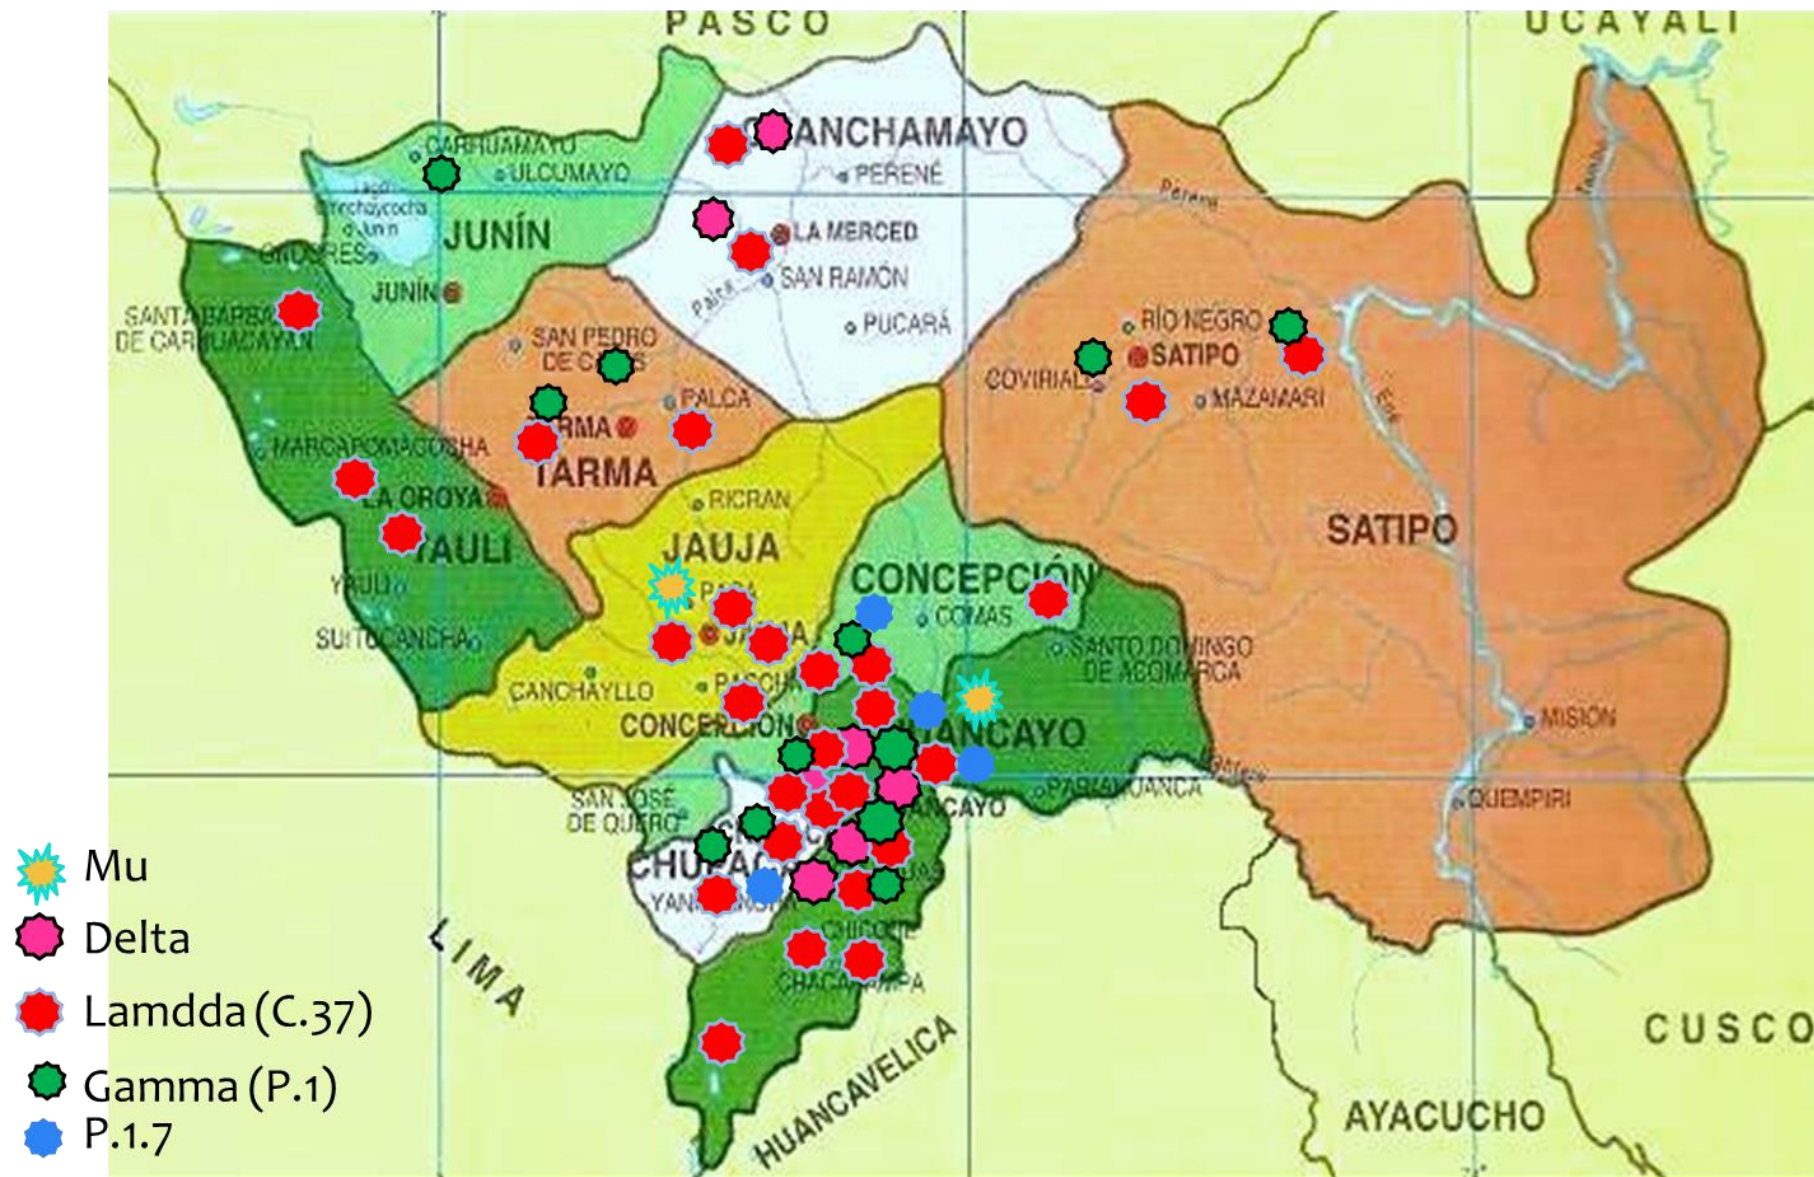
PASCO

UCAYALI

CHANCHAMAYO

PERENÉ

LA MERCED

SAN RAMÓN

PUCARÁ

CARHUAMAYO

ULCUMAYO

Lago Chinchaycocha o Junín

JUNÍN

ONDORES

JUNÍN

SANTA BARBARA DE CARHUACAYAN

SAN PEDRO DE CAJAS

PALCA

TARMA

TARMA

MARCAPOMACOCHA

LA OROYA

YAULI

YAULI

SUITUCANCHA

RICRAN

JAUJA

PACA

JAUJA

CONCEPCIÓN

COMAS

SANTO DOMINGO DE ACOMARCA

CANCHAYLLO

PACCHA

CONCEPCIÓN

HUANCAYO

PARIAHUANCA

HUANCAYO

SAN JOSÉ DE QUERO

CHUPACA

YANACANCHA

CHICCHE

CHACAPAMPA

RÍO NEGRO

SATIPO

COVIRIALI

MAZAMARI

Perené

Ene

SATIPO

MISIÓN

QUEMPIRI

Tambo

Palca

LIMA

HUANCAVELICA

AYACUCHO

CUSCO

Mu

Delta

Lamdda (C.37)

Gamma (P.1)

P.1.7